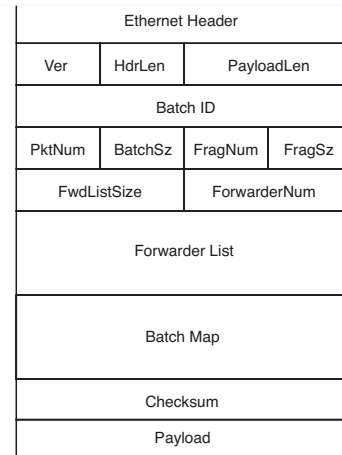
Ethernet Header

| Ver | HdrLen | PayloadLen |
|---|---|---|

Batch ID

| PktNum | BatchSz | FragNum | FragSz |
|---|---|---|---|

| FwdListSize | ForwarderNum |
|---|---|

Forwarder List

Batch Map

Checksum

Payload